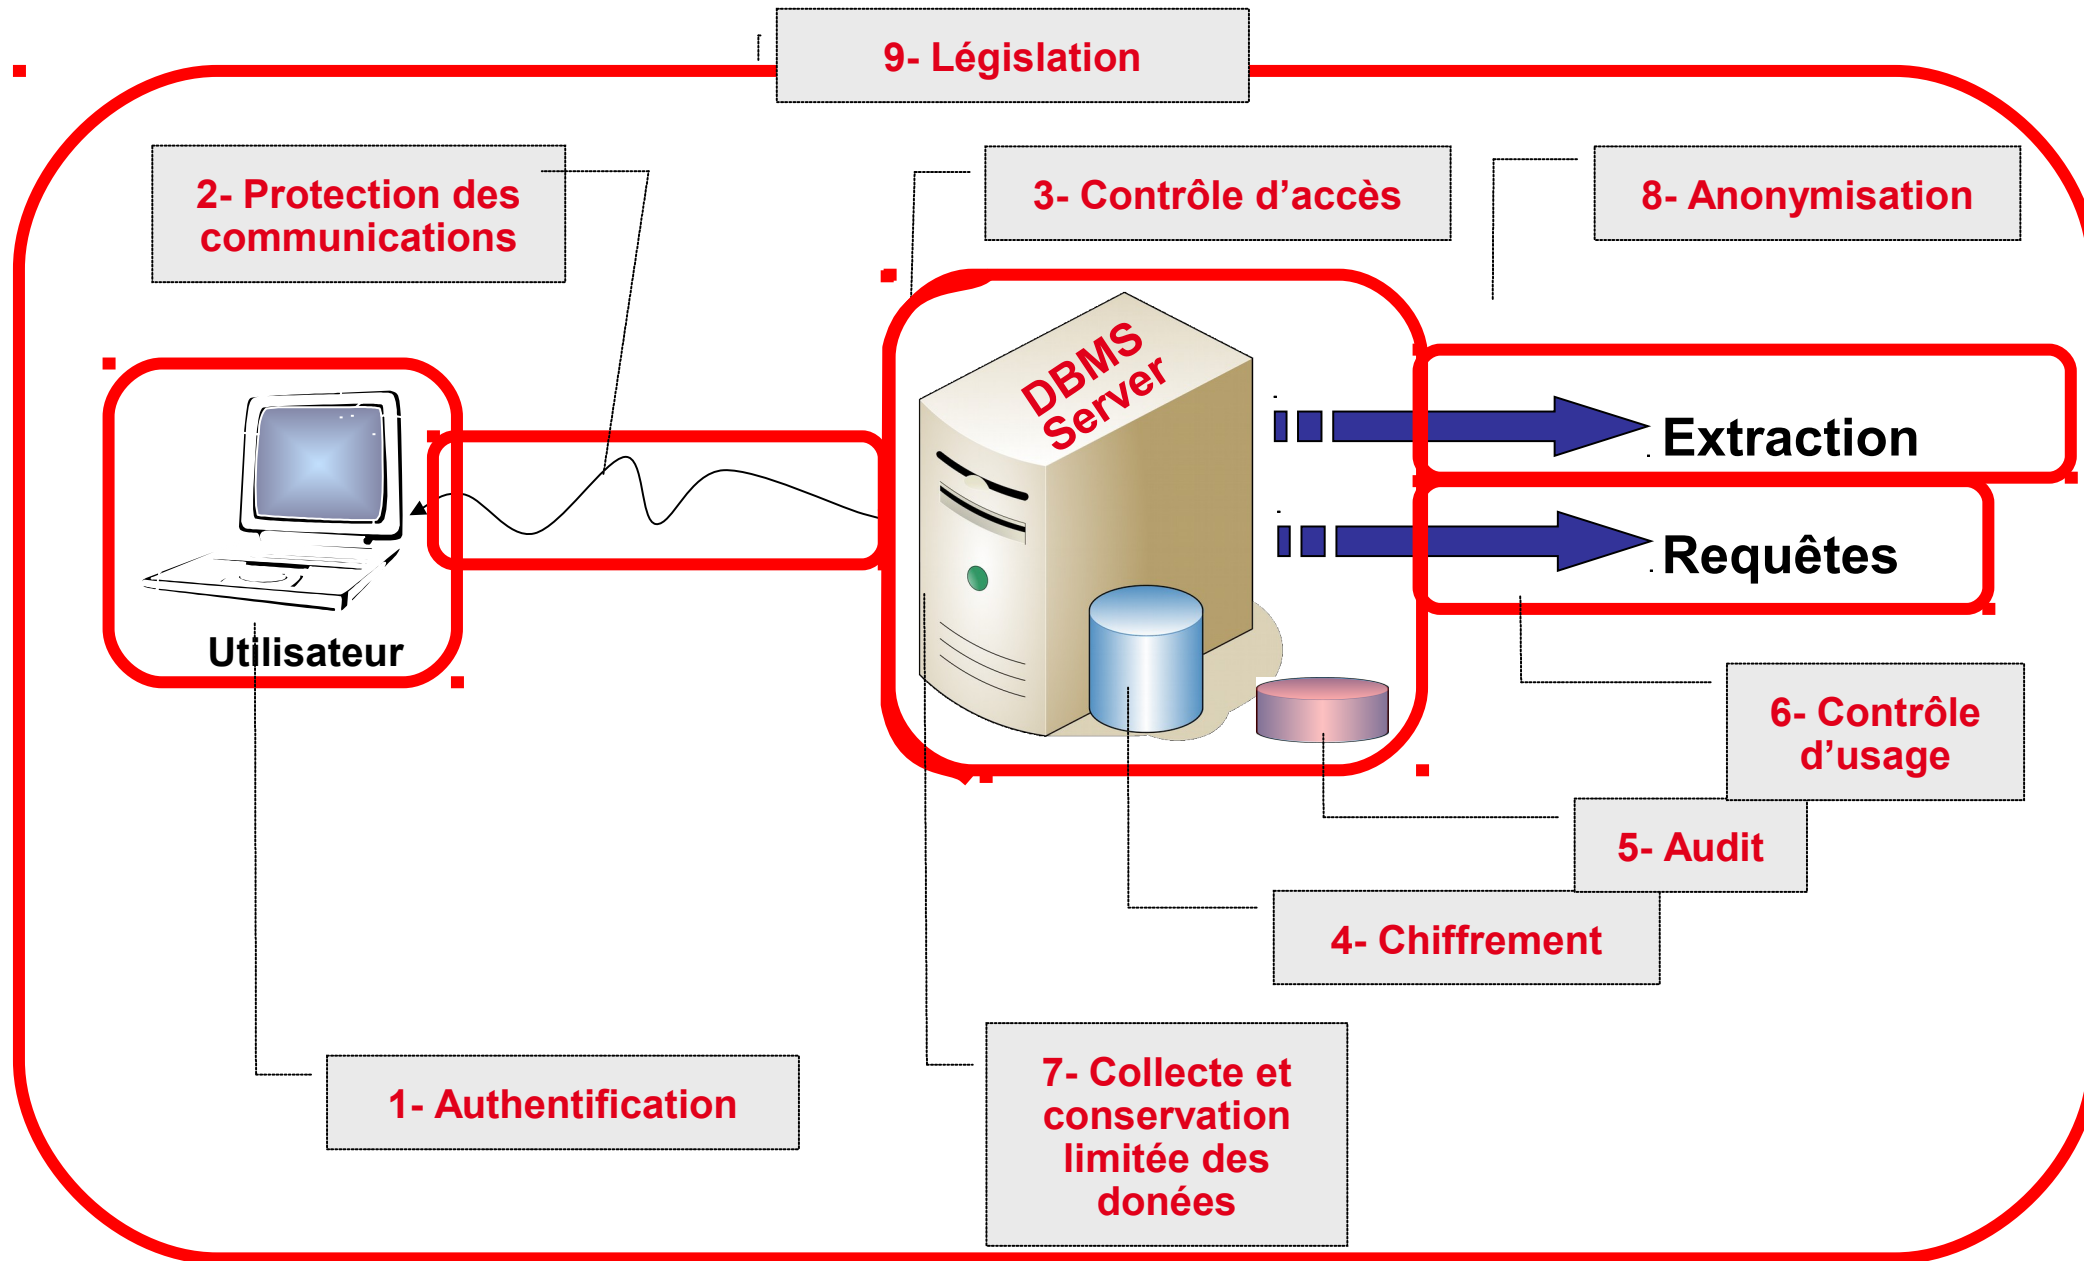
9- Législation

2- Protection des communications

3- Contrôle d'accès

8- Anonymisation

DBMS Server

Extraction

Requêtes

Utilisateur

6- Contrôle d'usage

5- Audit

4- Chiffrement

1- Authentification

7- Collecte et conservation limitée des donées